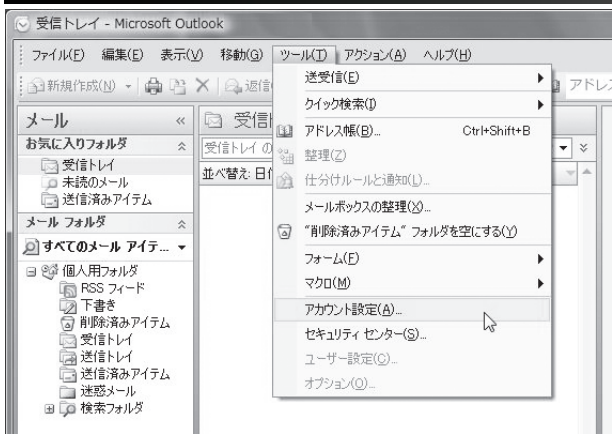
受信トレイ - Microsoft Outlook

ファイル(F) 編集(E) 表示(V) 移動(G) ツール(T) アクション(A) ヘルプ(H)

新規作成(N) 返信 アドレス

メール «
お気に入りフォルダ
受信トレイ
未読のメール
送信済みアイテム
メール フォルダ
すべてのメール アイテ...
個人用フォルダ
RSS フィード
下書き
削除済みアイテム
受信トレイ
送信トレイ
送信済みアイテム
迷惑メール
検索フォルダ

受信
受信トレイ の
並べ替え: 日付

送受信(E)
クイック検索(I)
アドレス帳(B)... Ctrl+Shift+B
整理(Z)
仕分けルールと通知(L)...
メールボックスの整理(X)...
"削除済みアイテム" フォルダを空にする(Y)
フォーム(F)
マクロ(M)
アカウント設定(A)...
セキュリティ センター(S)...
ユーザー設定(C)...
オプション(O)...